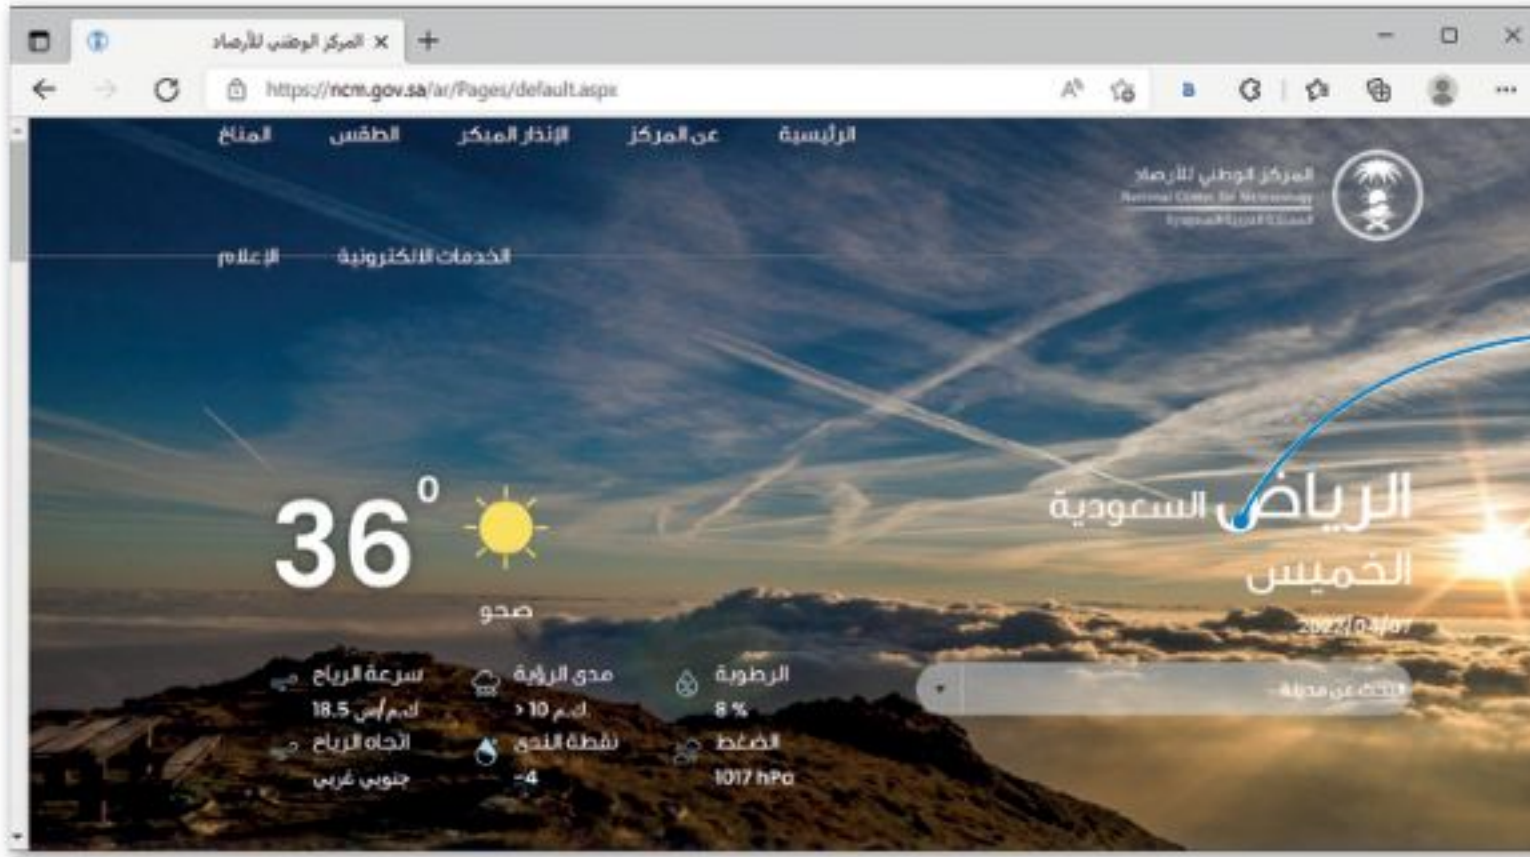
المركز الوطني للأرصاد ×

https://ncm.gov.sa/ar/Pages/default.aspx

الرئيسية
عن المركز
الإنذار المبكر
الطقس
المناخ
الخدمات الالكترونية
الإعلام

المركز الوطني للأرصاد
National Center for Meteorology
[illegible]

الرياض السعودية
الخميس
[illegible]

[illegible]

$36^0$
صحو

سرعة الرياح
18.5 كم/س
اتجاه الرياح
جنوبي غربي

مدى الرؤية
> 10 كم
نقطة الندى
-4

الرطوبة
8 %
الضغط
1017 hPa